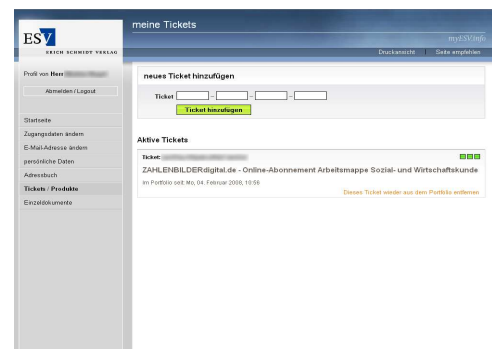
ESV
ERICH SCHMIDT VERLAG

meine Tickets

myESV.info

Druckansicht | Seite empfehlen

Profil von Herr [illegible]

Abmelden / Logout

Startseite
Zugangsdaten ändern
E-Mail-Adresse ändern
persönliche Daten
Adressbuch
Tickets / Produkte
Einzeldokumente

neues Ticket hinzufügen

Ticket - - -

Ticket hinzufügen

Aktive Tickets

Ticket: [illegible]

ZAHLENBILDERdigital.de - Online-Abonnement Arbeitsmappe Sozial- und Wirtschaftskunde

im Portfolio seit: Mo, 04. Februar 2008, 10:56

Dieses Ticket wieder aus dem Portfolio entfernen